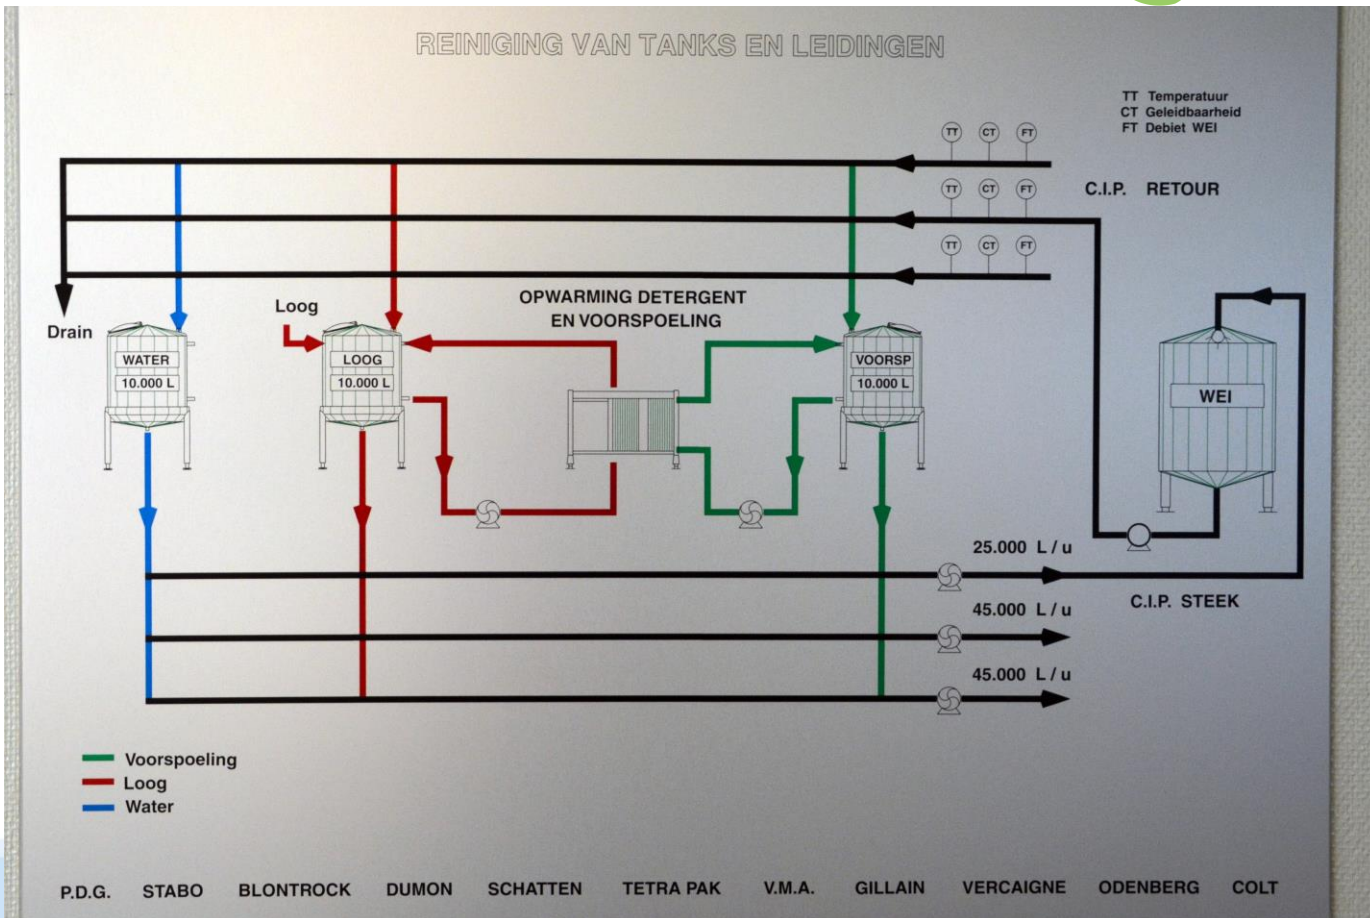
REINIGING VAN TANKS EN LEIDINGEN

TT Temperatuur
CT Geleidbaarheid
FT Debiet WEI

TT CT FT
TT CT FT
TT CT FT

C.I.P. RETOUR

Drain

Loog

OPWARMING DETERGENT EN VOORSPOELING

WATER 10.000 L

LOOG 10.000 L

VOORSP 10.000 L

WEI

25.000 L / u

C.I.P. STEEK

45.000 L / u

45.000 L / u

Voorspoeling
Loog
Water

P.D.G. STABO BLONTROCK DUMON SCHATTEN TETRA PAK V.M.A. GILLAIN VERCAIGNE ODENBERG COLT